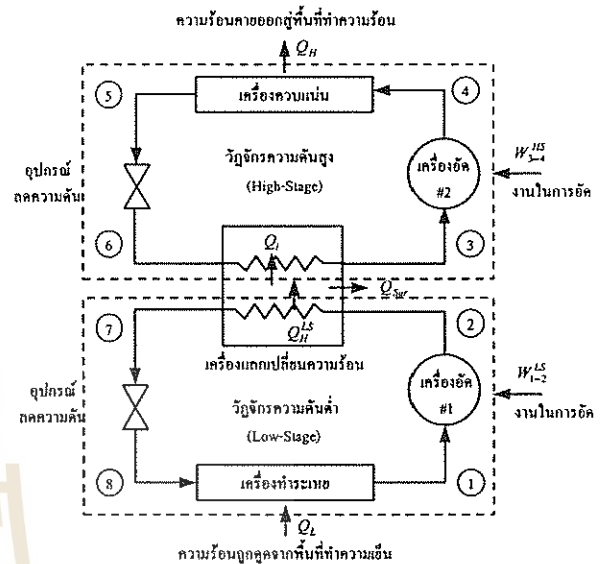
ความร้อนคายออกสู่พื้นที่ทำความร้อน

$Q_H$

5

เครื่องควบแน่น

4

อุปกรณ์ลดความดัน

วัฏจักรความดันสูง

(High-Stage)

เครื่องอัด #2

$W_{3-4}^{HS}$

งานในการอัด

6

$Q_i$

3

$Q_{Sur}$

7

$Q_H^{LS}$

2

เครื่องแลกเปลี่ยนความร้อน

อุปกรณ์ลดความดัน

วัฏจักรความดันต่ำ

(Low-Stage)

เครื่องอัด #1

$W_{1-2}^{LS}$

งานในการอัด

8

เครื่องทำระเหย

1

$Q_L$

ความร้อนถูกดูดจากพื้นที่ทำความเย็น